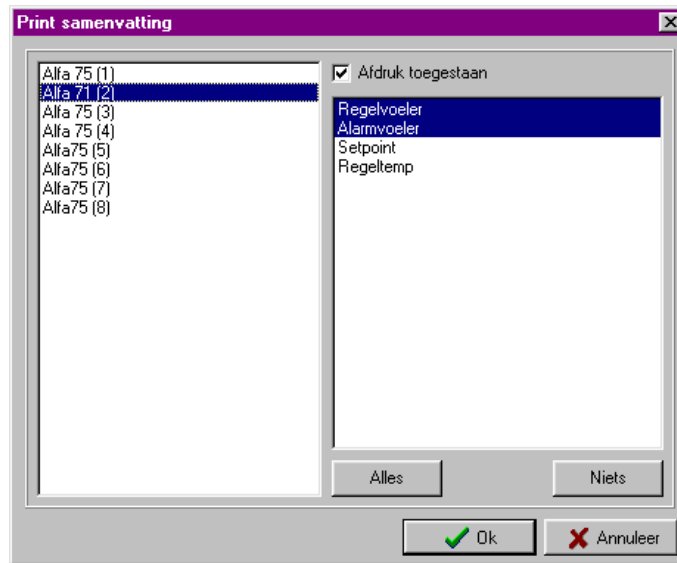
Print samenvatting

Alfa 75 (1)
Alfa 71 (2)
Alfa 75 (3)
Alfa 75 (4)
Alfa75 (5)
Alfa75 (6)
Alfa75 (7)
Alfa75 (8)

Afdruk toegestaan

Regelvoeler
Alarmvoeler
Setpoint
Regeltemp

Alles
Niets

Ok
Annuleer